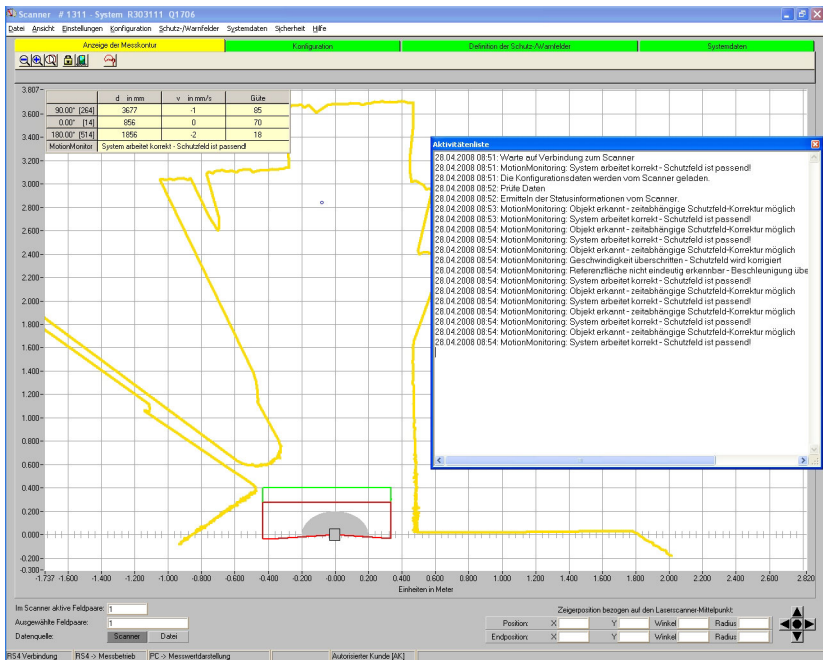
Scanner # 1311 - System R303111 Q1706

Datei Ansicht Einstellungen Konfiguration Schutz-/Warnfelder Systemdaten Sicherheit Hilfe

Anzeige der Messkontur | Konfiguration | Definition der Schutz-/Warnfelder | Systemdaten

| | d in mm | v in mm/s | Güte |
|---|---|---|---|
| 90.00° [264] | 3677 | -1 | 85 |
| 0.00° [14] | 856 | 0 | 70 |
| 180.00° [514] | 1856 | -2 | 18 |

MotionMonitor | System arbeitet korrekt - Schutzfeld ist passend!

3.807 3.600 3.400 3.200 3.000 2.800 2.600 2.400 2.200 2.000 1.800 1.600 1.400 1.200 1.000 0.800 0.600 0.400 0.200 0.000 -0.200 -0.300

-1.737 -1.600 -1.400 -1.200 -1.000 -0.800 -0.600 -0.400 -0.200 -0.000 0.200 0.400 0.600 0.800 1.000 1.200 1.400 1.600 1.800 2.000 2.200 2.400 2.600 2.820

Einheiten in Meter

Aktivitätenliste

28.04.2008 08:51: Warte auf Verbindung zum Scanner
28.04.2008 08:51: MotionMonitoring: System arbeitet korrekt - Schutzfeld ist passend!
28.04.2008 08:51: Die Konfigurationsdaten werden vom Scanner geladen.
28.04.2008 08:52: Prüfe Daten
28.04.2008 08:52: Ermitteln der Statusinformationen vom Scanner.
28.04.2008 08:53: MotionMonitoring: Objekt erkannt - zeitabhängige Schutzfeld-Korrektur möglich
28.04.2008 08:53: MotionMonitoring: System arbeitet korrekt - Schutzfeld ist passend!
28.04.2008 08:54: MotionMonitoring: Objekt erkannt - zeitabhängige Schutzfeld-Korrektur möglich
28.04.2008 08:54: MotionMonitoring: System arbeitet korrekt - Schutzfeld ist passend!
28.04.2008 08:54: MotionMonitoring: Objekt erkannt - zeitabhängige Schutzfeld-Korrektur möglich
28.04.2008 08:54: MotionMonitoring: Geschwindigkeit überschritten - Schutzfeld wird korrigiert
28.04.2008 08:54: MotionMonitoring: Referenzfläche nicht eindeutig erkennbar - Beschleunigung übe
28.04.2008 08:54: MotionMonitoring: System arbeitet korrekt - Schutzfeld ist passend!
28.04.2008 08:54: MotionMonitoring: Objekt erkannt - zeitabhängige Schutzfeld-Korrektur möglich
28.04.2008 08:54: MotionMonitoring: System arbeitet korrekt - Schutzfeld ist passend!
28.04.2008 08:54: MotionMonitoring: Objekt erkannt - zeitabhängige Schutzfeld-Korrektur möglich
28.04.2008 08:54: MotionMonitoring: System arbeitet korrekt - Schutzfeld ist passend!
28.04.2008 08:54: MotionMonitoring: Objekt erkannt - zeitabhängige Schutzfeld-Korrektur möglich
28.04.2008 08:54: MotionMonitoring: System arbeitet korrekt - Schutzfeld ist passend!

Im Scanner aktive Feldpaare: 1
Ausgewählte Feldpaare: 1
Datenquelle: Scanner Datei

Zeigerposition bezogen auf den Laserscanner-Mittelpunkt:
Position: X Y Winkel Radius
Endposition: X Y Winkel Radius

RS4 Verbindung | RS4 -> Messbetrieb | PC -> Messwertdarstellung | Autorisierter Kunde [AK]